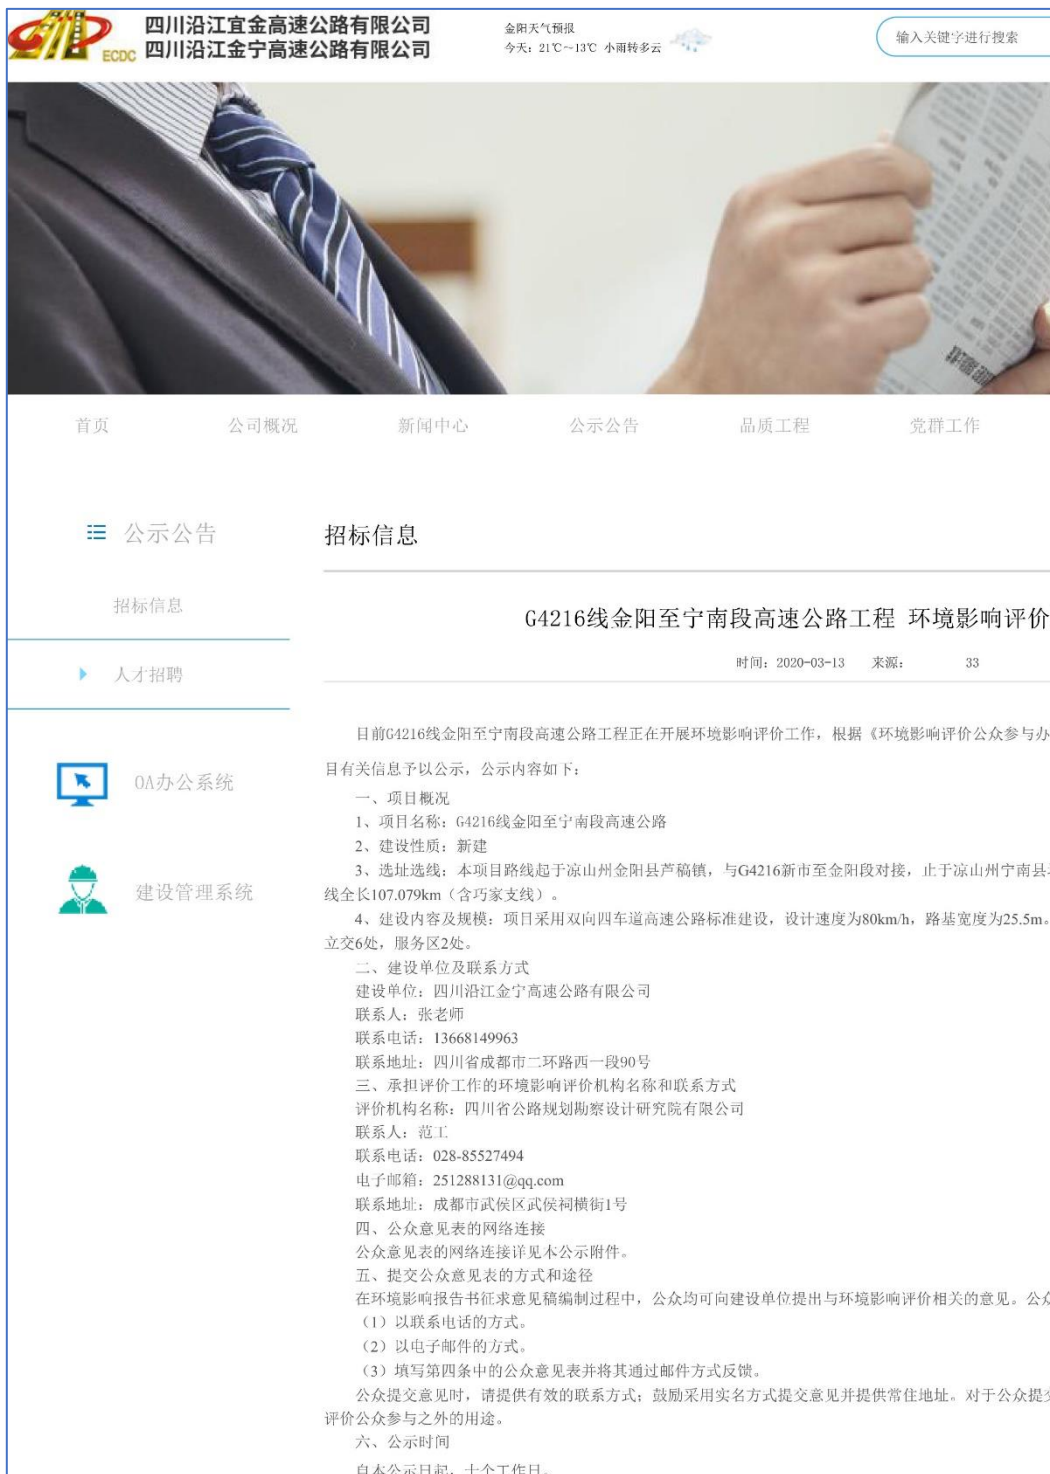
ECDC 四川沿江宜金高速公路有限公司
四川沿江金宁高速公路有限公司

金阳天气预报
今天：21℃~13℃ 小雨转多云

输入关键字进行搜索

首页 公司概况 新闻中心 公示公告 品质工程 党群工作

公示公告

招标信息

人才招聘

OA办公系统

建设管理系统

招标信息

G4216线金阳至宁南段高速公路工程 环境影响评价

时间：2020-03-13 来源： 33

目前G4216线金阳至宁南段高速公路工程正在开展环境影响评价工作，根据《环境影响评价公众参与办

目有关信息予以公示，公示内容如下：

一、项目概况

1、项目名称：G4216线金阳至宁南段高速公路

2、建设性质：新建

3、选址选线：本项目路线起于凉山州金阳县芦稿镇，与G4216新市至金阳段对接，止于凉山州宁南县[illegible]线全长107.079km（含巧家支线）。

4、建设内容及规模：项目采用双向四车道高速公路标准建设，设计速度为80km/h，路基宽度为25.5m。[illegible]立交6处，服务区2处。

二、建设单位及联系方式

建设单位：四川沿江金宁高速公路有限公司

联系人：张老师

联系电话：13668149963

联系地址：四川省成都市二环路西一段90号

三、承担评价工作的环境影响评价机构名称和联系方式

评价机构名称：四川省公路规划勘察设计研究院有限公司

联系人：范工

联系电话：028-85527494

电子邮箱：251288131@qq.com

联系地址：成都市武侯区武侯祠横街1号

四、公众意见表的网络连接

公众意见表的网络连接详见本公示附件。

五、提交公众意见表的方式和途径

在环境影响报告书征求意见稿编制过程中，公众均可向建设单位提出与环境影响评价相关的意见。公众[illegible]

（1）以联系电话的方式。

（2）以电子邮件的方式。

（3）填写第四条中的公众意见表并将其通过邮件方式反馈。

公众提交意见时，请提供有效的联系方式；鼓励采用实名方式提交意见并提供常住地址。对于公众提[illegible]评价公众参与之外的用途。

六、公示时间

自本公示日起，十个工作日。